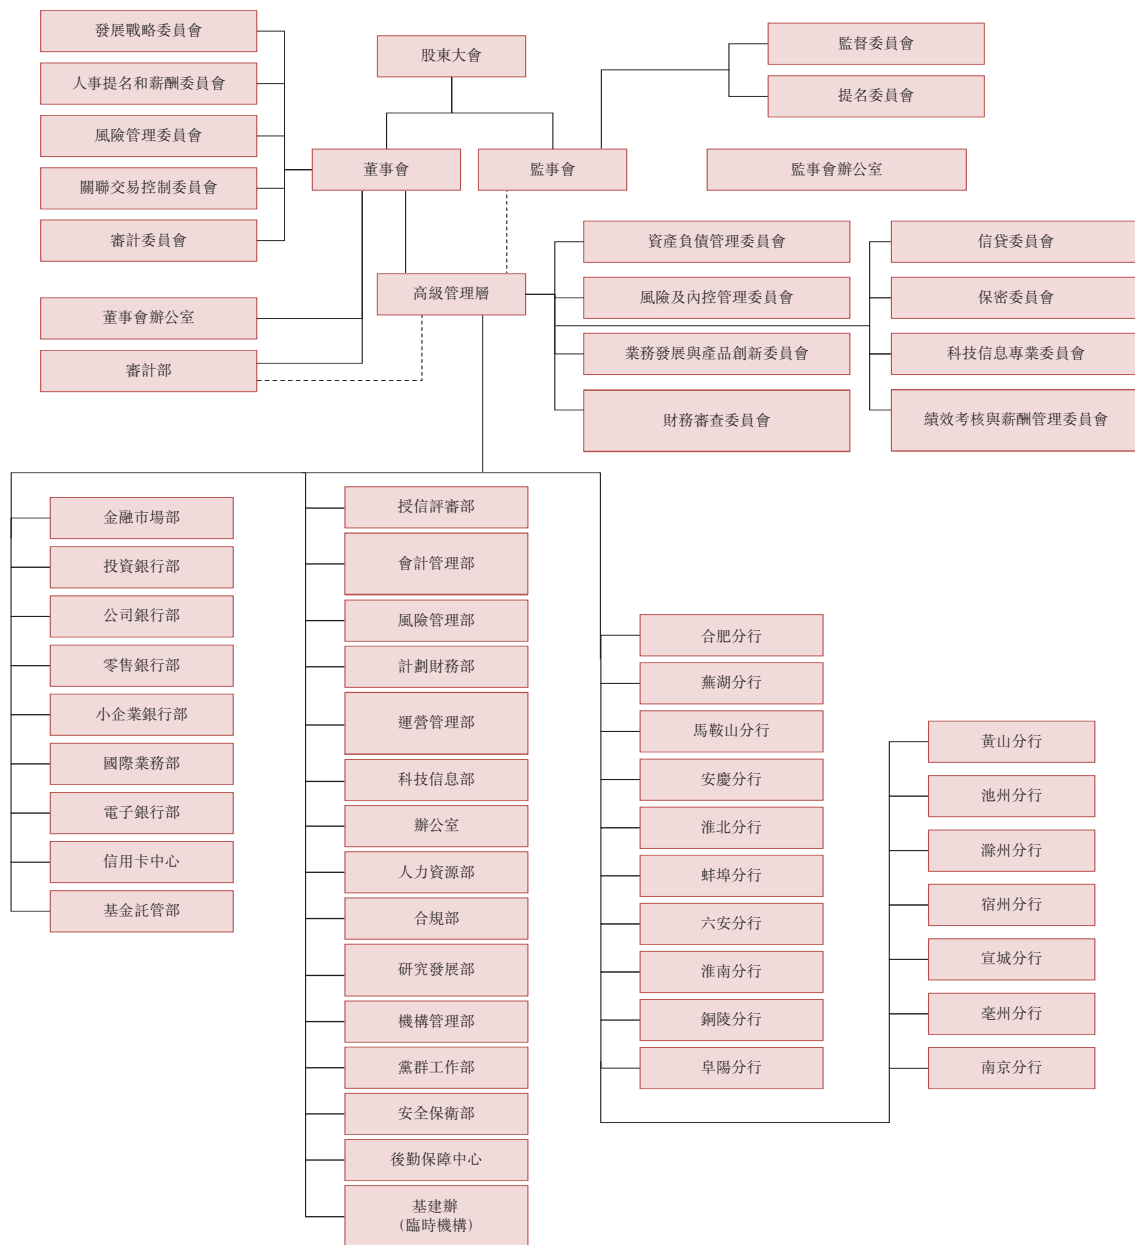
發展戰略委員會
人事提名和薪酬委員會
風險管理委員會
關聯交易控制委員會
審計委員會

股東大會

監督委員會
提名委員會

董事會
監事會
監事會辦公室

資產負債管理委員會
風險及內控管理委員會
業務發展與產品創新委員會
財務審查委員會

信貸委員會
保密委員會
科技信息專業委員會
績效考核與薪酬管理委員會

董事會辦公室
審計部

高級管理層

金融市場部
投資銀行部
公司銀行部
零售銀行部
小企業銀行部
國際業務部
電子銀行部
信用卡中心
基金託管部

授信評審部
會計管理部
風險管理部
計劃財務部
運營管理部
科技信息部
辦公室
人力資源部
合規部
研究發展部
機構管理部
黨群工作部
安全保衛部
後勤保障中心
基建辦
（臨時機構）

合肥分行
蕪湖分行
馬鞍山分行
安慶分行
淮北分行
蚌埠分行
六安分行
淮南分行
銅陵分行
阜陽分行

黃山分行
池州分行
滁州分行
宿州分行
宣城分行
亳州分行
南京分行